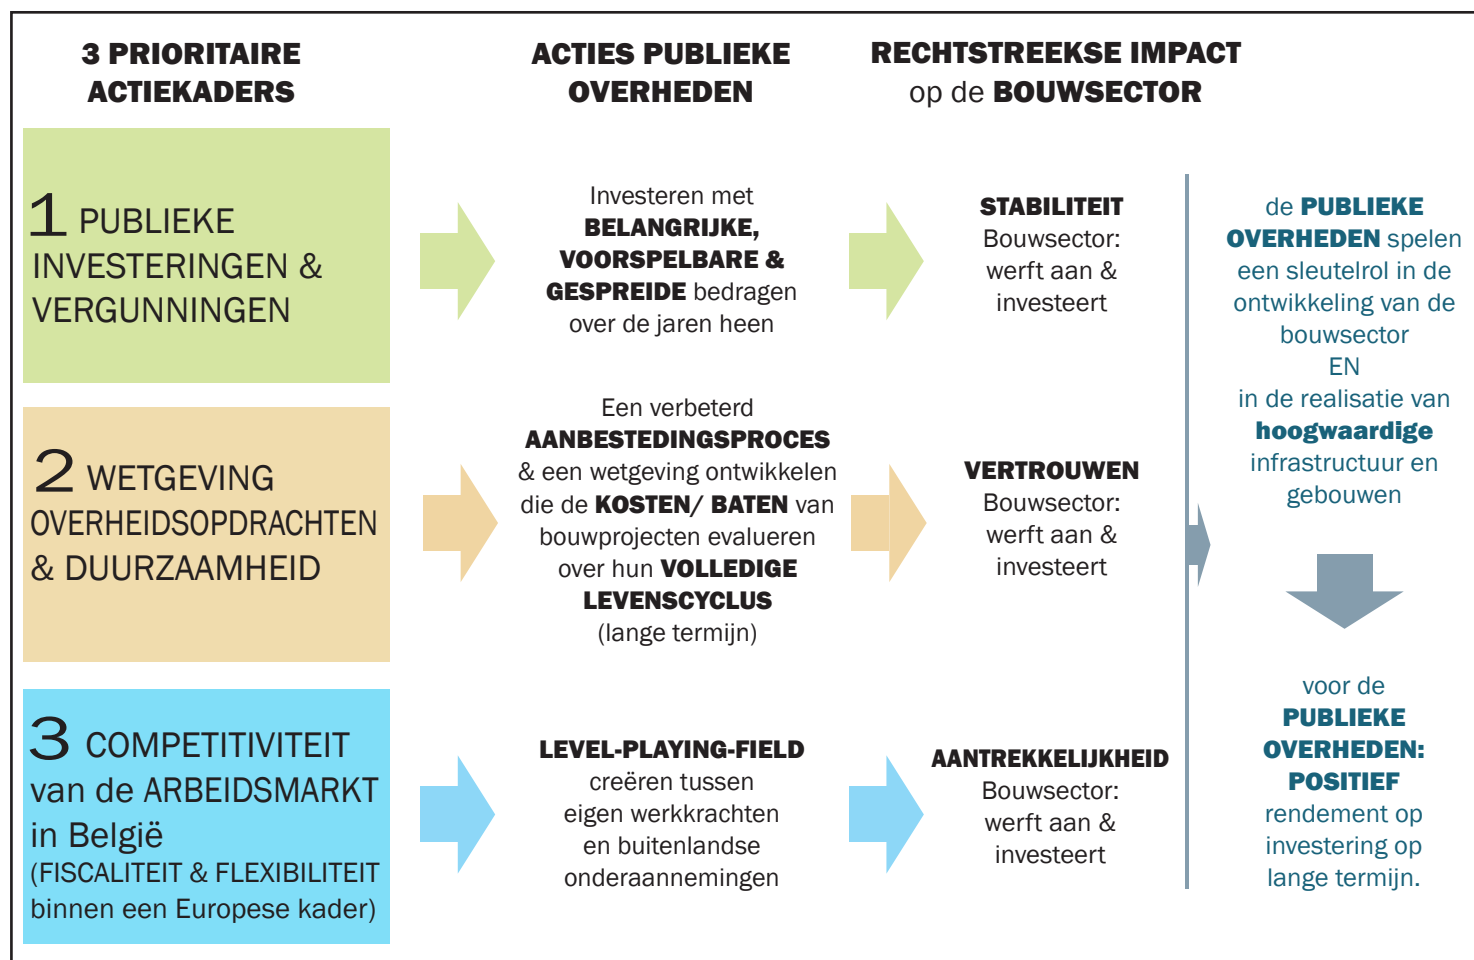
3 PRIORITAIRE ACTIEKADERS

ACTIES PUBLIEKE OVERHEDEN

RECHTSTREEKSE IMPACT op de BOUWSECTOR

1 PUBLIEKE INVESTERINGEN & VERGUNNINGEN

Investeren met BELANGRIJKE, VOORSPELBARE & GESPREIDE bedragen over de jaren heen

STABILITEIT
Bouwsector: werft aan & investeert

de PUBLIEKE OVERHEDEN spelen een sleutelrol in de ontwikkeling van de bouwsector
EN
in de realisatie van hoogwaardige infrastructuur en gebouwen

2 WETGEVING OVERHEIDSOPDRACHTEN & DUURZAAMHEID

Een verbeterd AANBESTEDINGSPROCES & een wetgeving ontwikkelen die de KOSTEN/ BATEN van bouwprojecten evalueren over hun VOLLEDIGE LEVENSCYCLUS (lange termijn)

VERTROUWEN
Bouwsector: werft aan & investeert

3 COMPETITIVITEIT van de ARBEIDSMARKT in België (FISCALITEIT & FLEXIBILITEIT binnen een Europese kader)

LEVEL-PLAYING-FIELD creëren tussen eigen werkkrachten en buitenlandse onderaannemingen

AANTREKKELIJKHEID
Bouwsector: werft aan & investeert

voor de PUBLIEKE OVERHEDEN: POSITIEF rendement op investering op lange termijn.